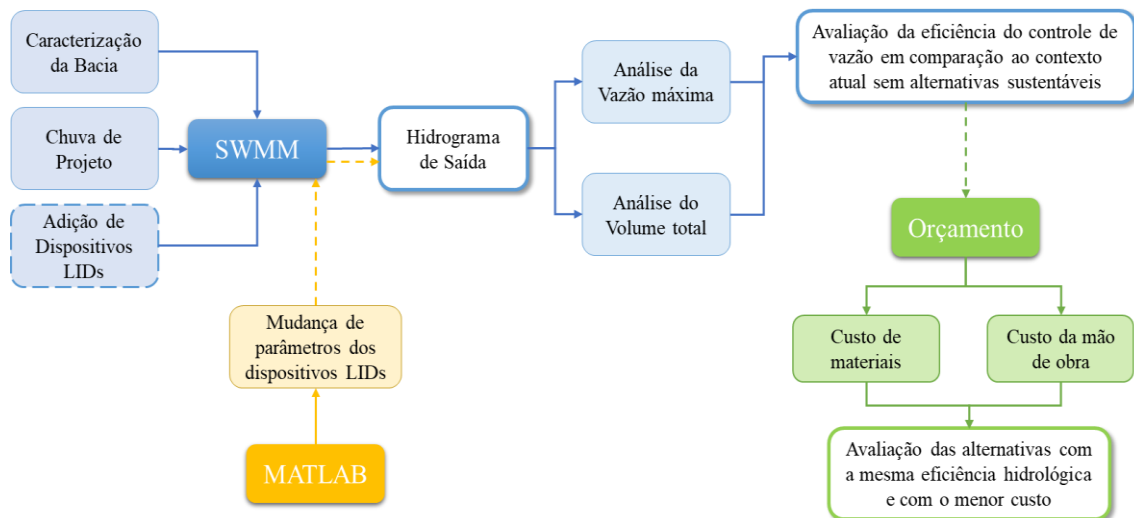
Caracterização da Bacia

Chuva de Projeto

Adição de Dispositivos LIDs

SWMM

Mudança de parâmetros dos dispositivos LIDs

MATLAB

Hidrograma de Saída

Análise da Vazão máxima

Análise do Volume total

Avaliação da eficiência do controle de vazão em comparação ao contexto atual sem alternativas sustentáveis

Orçamento

Custo de materiais

Custo da mão de obra

Avaliação das alternativas com a mesma eficiência hidrológica e com o menor custo